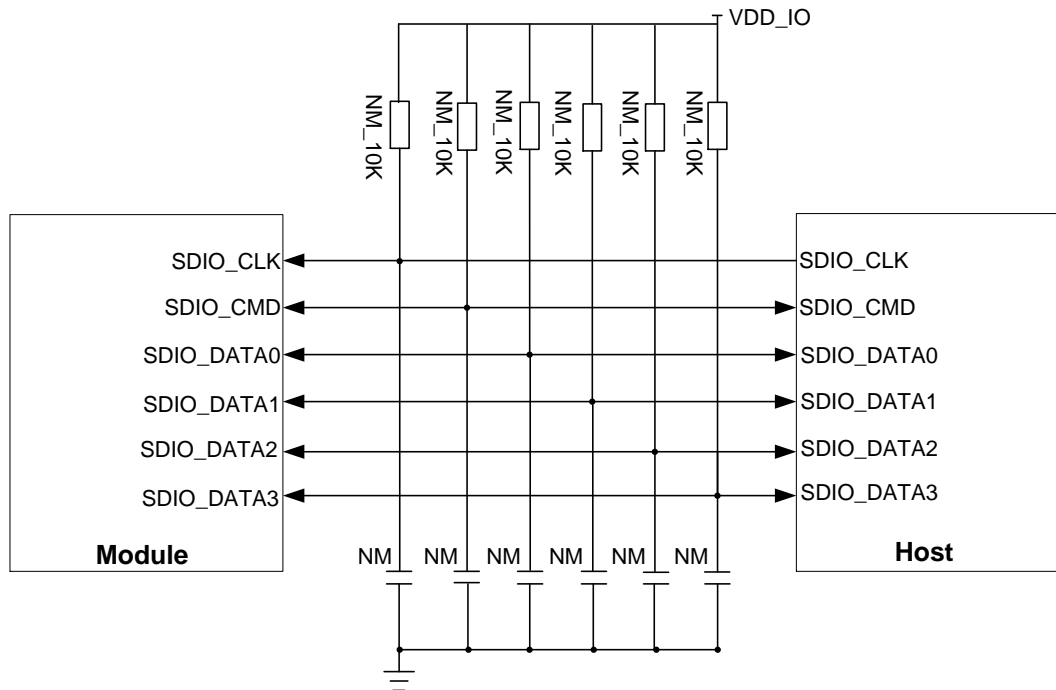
VDD_IO

NM_10K NM_10K NM_10K NM_10K NM_10K NM_10K

SDIO_CLK
SDIO_CMD
SDIO_DATA0
SDIO_DATA1
SDIO_DATA2
SDIO_DATA3

Module

SDIO_CLK
SDIO_CMD
SDIO_DATA0
SDIO_DATA1
SDIO_DATA2
SDIO_DATA3

Host

NM NM NM NM NM NM